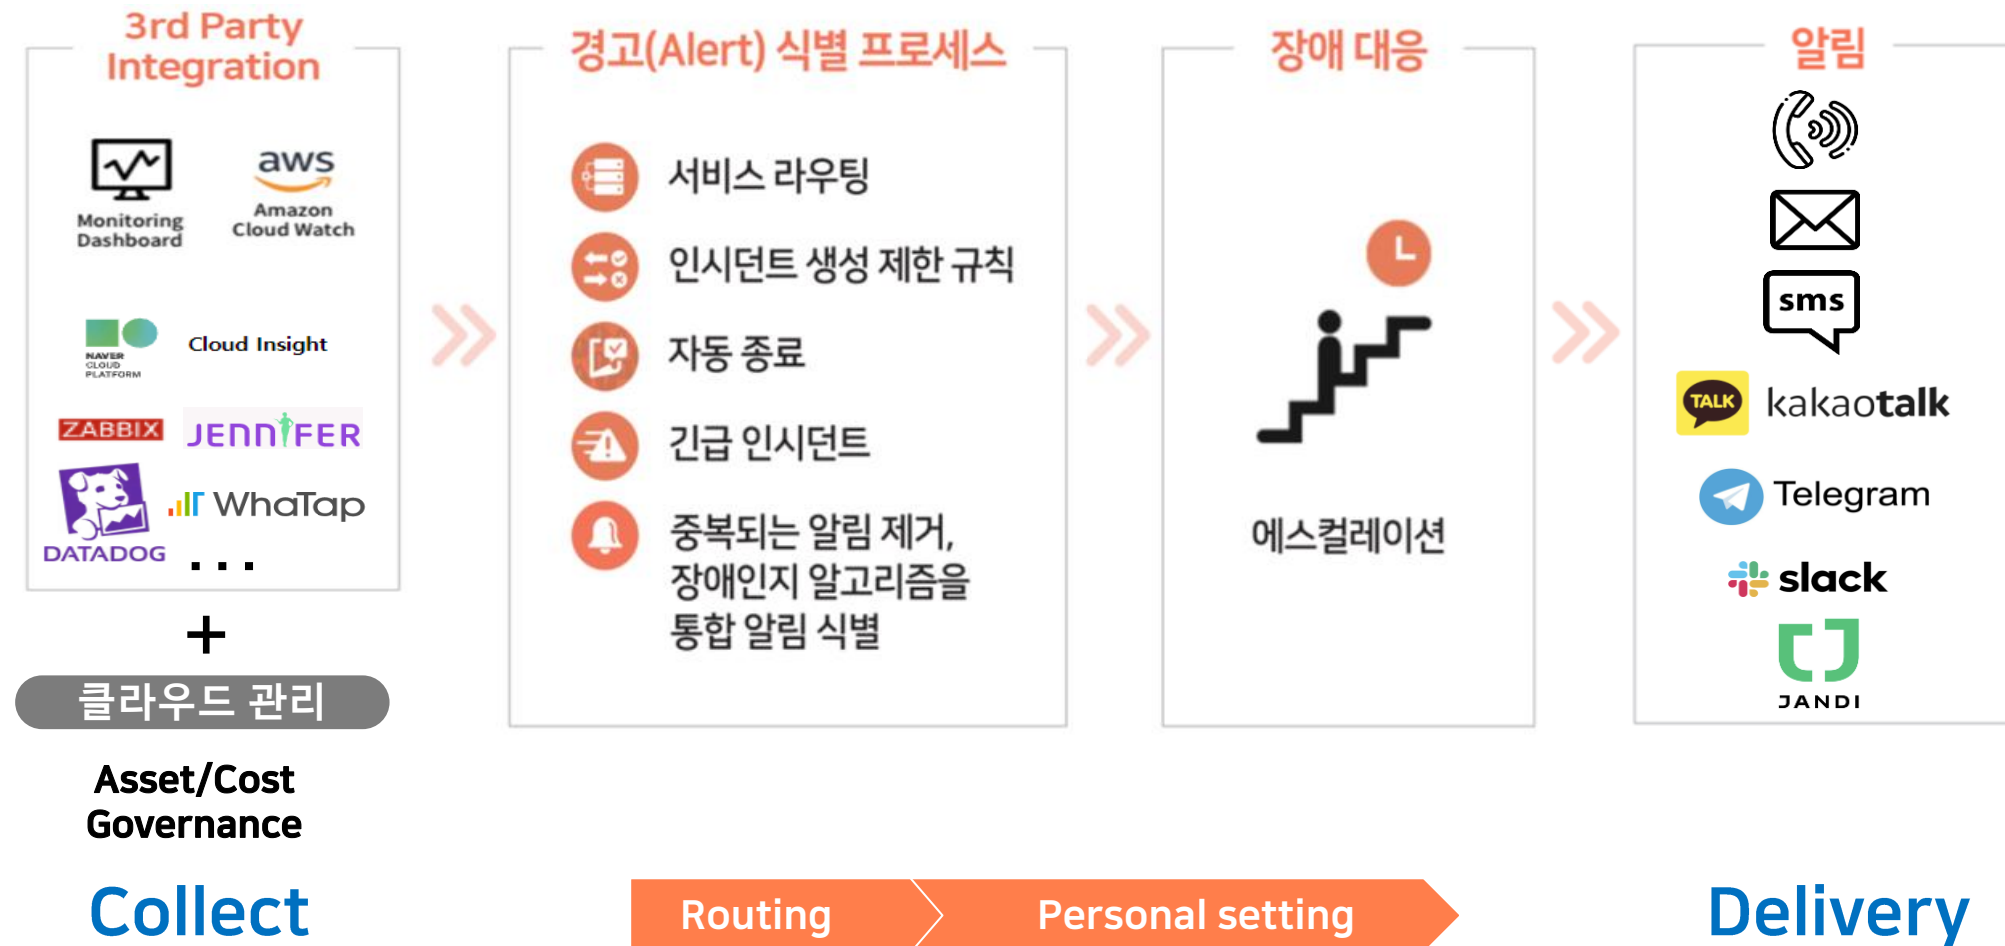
3rd Party Integration

Monitoring Dashboard

aws
Amazon Cloud Watch

NAVER CLOUD PLATFORM

Cloud Insight

ZABBIX

JENNIFER

DATADOG

WhaTap

...

+

클라우드 관리

Asset/Cost Governance

Collect

경고(Alert) 식별 프로세스

서비스 라우팅

인시던트 생성 제한 규칙

자동 종료

긴급 인시던트

중복되는 알림 제거, 장애인지 알고리즘을 통합 알림 식별

장애 대응

에스컬레이션

알림

sms

TALK

kakaotalk

Telegram

slack

JANDI

Routing

Personal setting

Delivery